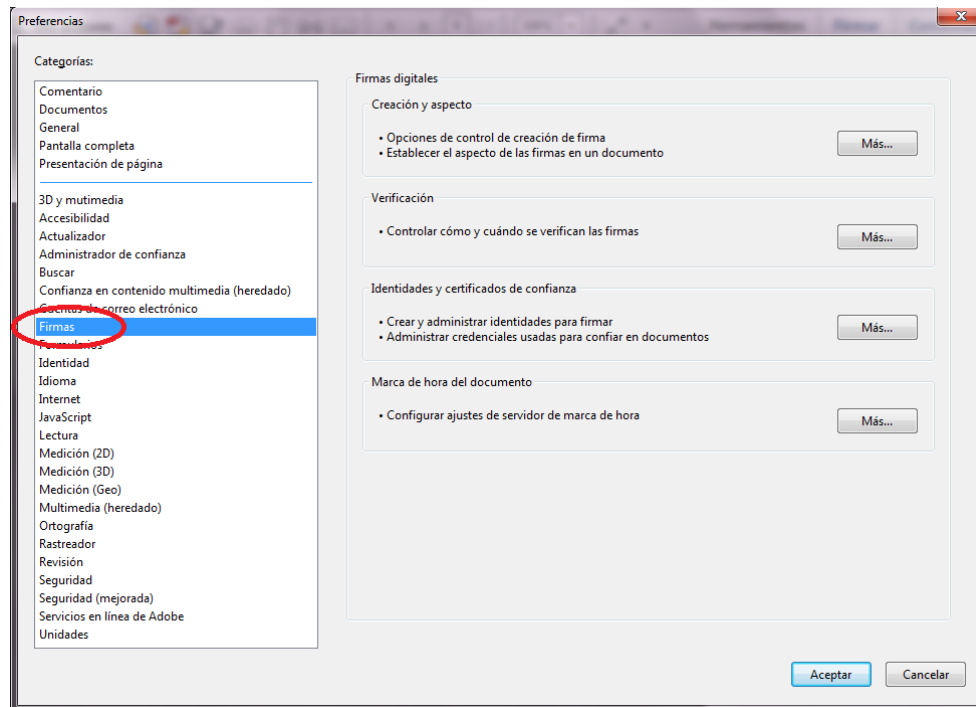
Preferencias

Categorías:

Comentario
Documentos
General
Pantalla completa
Presentación de página

3D y multimedia
Accesibilidad
Actualizador
Administrador de confianza
Buscar
Confianza en contenido multimedia (heredado)
Cuentas de correo electrónico
Firmas
Formularios
Identidad
Idioma
Internet
JavaScript
Lectura
Medición (2D)
Medición (3D)
Medición (Geo)
Multimedia (heredado)
Ortografía
Rastreador
Revisión
Seguridad
Seguridad (mejorada)
Servicios en línea de Adobe
Unidades

Firmas digitales

Creación y aspecto
• Opciones de control de creación de firma
• Establecer el aspecto de las firmas en un documento
Más...

Verificación
• Controlar cómo y cuándo se verifican las firmas
Más...

Identidades y certificados de confianza
• Crear y administrar identidades para firmar
• Administrar credenciales usadas para confiar en documentos
Más...

Marca de hora del documento
• Configurar ajustes de servidor de marca de hora
Más...

Aceptar
Cancelar